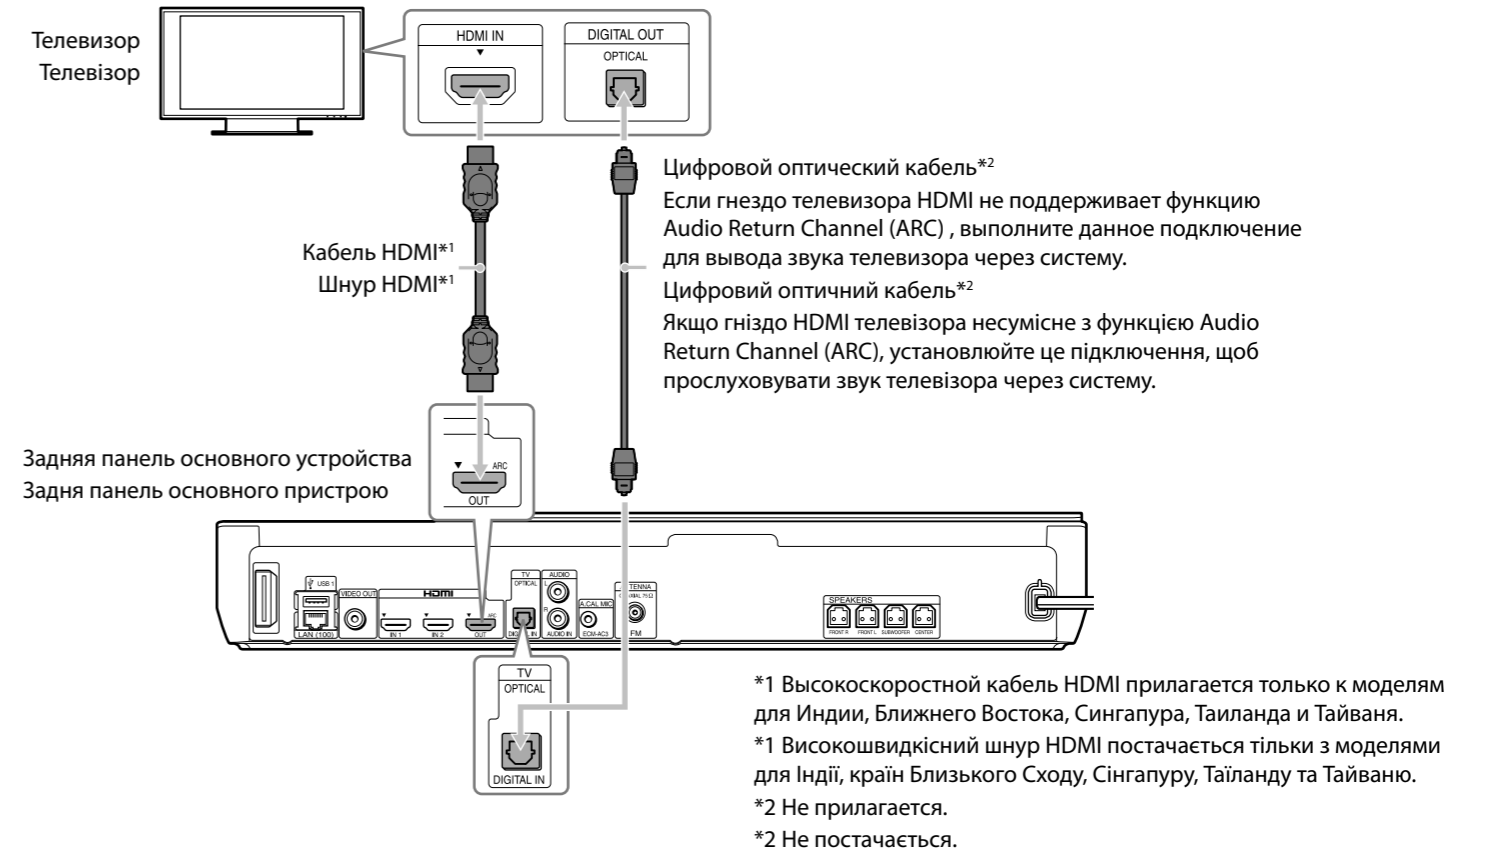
Телевизор
Телевізор

HDMI IN

DIGITAL OUT
OPTICAL

Цифровой оптический кабель*2
Если гнездо телевизора HDMI не поддерживает функцию Audio Return Channel (ARC) , выполните данное подключение для вывода звука телевизора через систему.
Цифровий оптичний кабель*2
Якщо гніздо HDMI телевізора несумісне з функцією Audio Return Channel (ARC), установлюйте це підключення, щоб прослуховувати звук телевізора через систему.

Кабель HDMI*1
Шнур HDMI*1

Задняя панель основного устройства
Задня панель основного пристрою

ARC
OUT

USB 1
LAN (100)
VIDEO OUT
HDMI
IN 1
IN 2
OUT
TV
OPTICAL
DIGITAL IN
AUDIO
AUDIO IN
A.CAL MIC
ECM-AC3
ANTENNA
FM
SPEAKERS
FRONT R
FRONT L
SUBWOOFER
CENTER

TV
OPTICAL
DIGITAL IN

*1 Высокоскоростной кабель HDMI прилагается только к моделям для Индии, Ближнего Востока, Сингапура, Таиланда и Тайваня.
*1 Високошвидкісний шнур HDMI постачається тільки з моделями для Індії, країн Близького Сходу, Сінгапуру, Таїланду та Тайваню.
*2 Не прилагается.
*2 Не постачається.